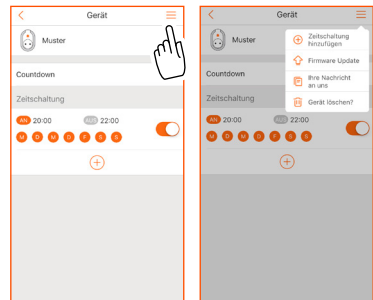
Gerät

Muster

Countdown

Zeitschaltung

AN 20:00 AUS 22:00

M D M D F S S

Gerät

Muster

Countdown

Zeitschaltung

AN 20:00 AUS 22:00

M D M D F S S

Zeitschaltung hinzufügen

Firmware Update

Ihre Nachricht an uns

Gerät löschen?